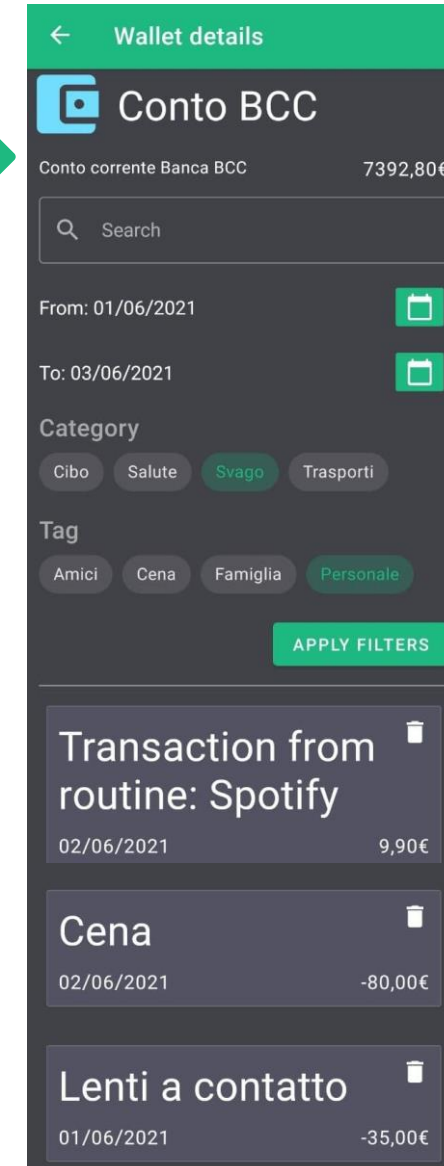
Wallet details

Conto BCC

Conto corrente Banca BCC 7392,80€

Search

From: 01/06/2021

To: 03/06/2021

Category

Cibo Salute Svago Trasporti

Tag

Amici Cena Famiglia Personale

APPLY FILTERS

Transaction from routine: Spotify

02/06/2021 9,90€

Cena

02/06/2021 -80,00€

Lenti a contatto

01/06/2021 -35,00€